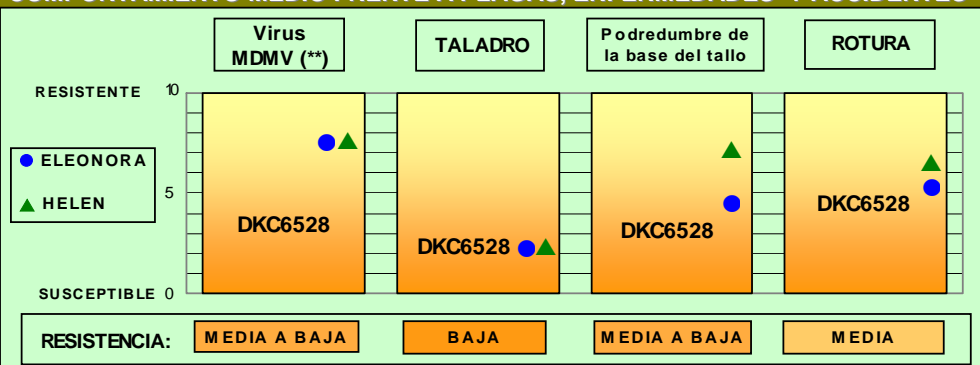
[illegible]

Virus MDMV (**)

TALADRO

Podredumbre de la base del tallo

ROTURA

RESISTENTE 10

5

SUSCEPTIBLE 0

ELEONORA

HELEN

DKC6528

DKC6528

DKC6528

DKC6528

RESISTENCIA:

MEDIA A BAJA

BAJA

MEDIA A BAJA

MEDIA